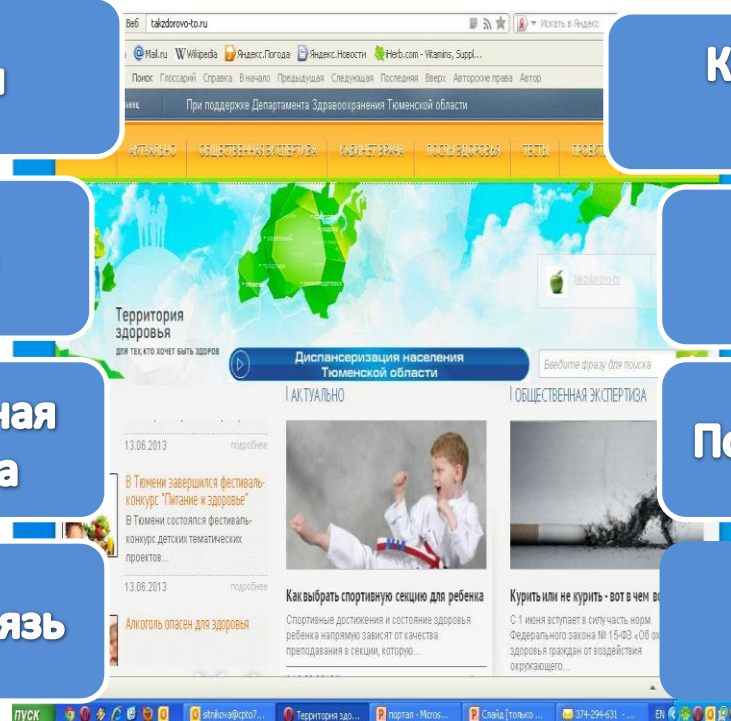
и

Веб takzdorovo-to.ru

Искать в Яндекс

Mail.ru Wikipedia Яндекс.Погода Яндекс.Новости iHerb.com - Vitamins, Suppl...

Поиск Глоссарий Справка В начало Предыдущая Следующая Последняя Вверх Авторские права Автор

При поддержке Департамента Здравоохранения Тюменской области

АКТУАЛЬНО ОБЩЕСТВЕННАЯ ЭКСПЕРТИЗА КАБИНЕТ ВРАЧА ПОСТЫ ЗДОРОВЬЯ ТЕСТЫ ПРОЕКТ

К

takzdorovo-to

Территория здоровья
ДЛЯ ТЕХ, КТО ХОЧЕТ БЫТЬ ЗДОРОВ

Диспансеризация населения Тюменской области

Введите фразу для поиска

ная
а

АКТУАЛЬНО

ОБЩЕСТВЕННАЯ ЭКСПЕРТИЗА

13.06.2013 подробнее

В Тюмени завершился фестиваль-конкурс "Питание и здоровье"

В Тюмени состоялся фестиваль-конкурс детских тематических проектов...

13.06.2013 подробнее

Алкоголь опасен для здоровья

По

язь

Как выбрать спортивную секцию для ребенка

Спортивные достижения и состояние здоровья ребенка напрямую зависят от качества преподавания в секции, которую...

Курить или не курить - вот в чем во

С 1 июня вступает в силу часть норм Федерального закона № 15-ФЗ «Об ох здоровья граждан от воздействия окружающего...

пуск sitnikova@cpto7... Территория здо... портал - Micros... Слайд [только ... 374-294-631 - ... EN